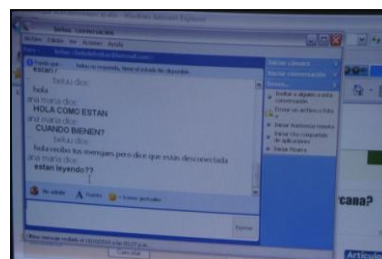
betiu dice:
hola
ana maria dice:
HOLA COMO ESTAN
ana maria dice:
CUANDO BIENEN?
betiu dice:
hola recibis los mensajes pero dice que estás desconectada
ana maria dice:
estan leyendo??

Iniciar cámara
Iniciar conversación
Invitar a alguien a esta conversación
Enviar un archivo o foto
Iniciar llamada
Enviar

cana?
Articule